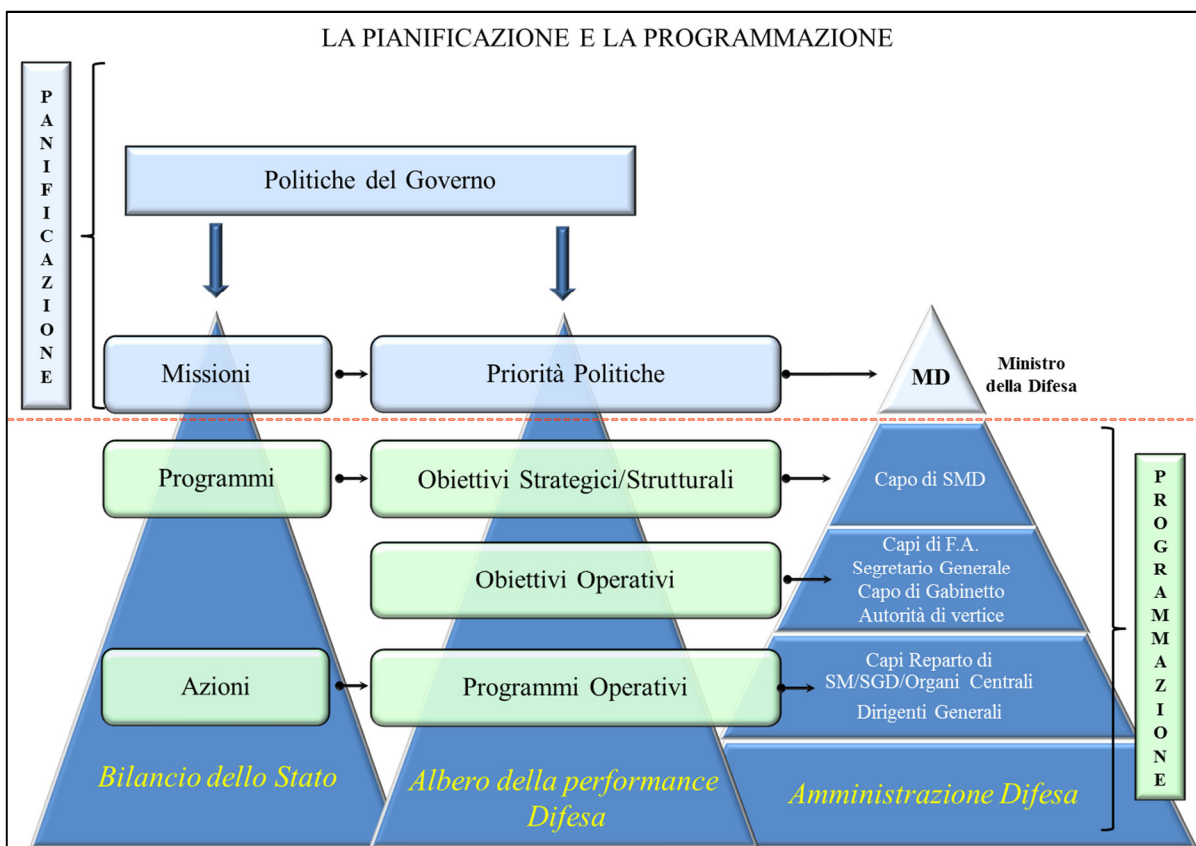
LA PIANIFICAZIONE E LA PROGRAMMAZIONE

PIANIFICAZIONE

Politiche del Governo

Missioni

Priorità Politiche

MD

Ministro della Difesa

Programmi

Obiettivi Strategici/Strutturali

Capo di SMD

Obiettivi Operativi

Capi di F.A.
Segretario Generale
Capo di Gabinetto
Autorità di vertice

Azioni

Programmi Operativi

Capi Reparto di SM/SGD/Organi Centrali
Dirigenti Generali

PROGRAMMAZIONE

Bilancio dello Stato

Albero della performance Difesa

Amministrazione Difesa